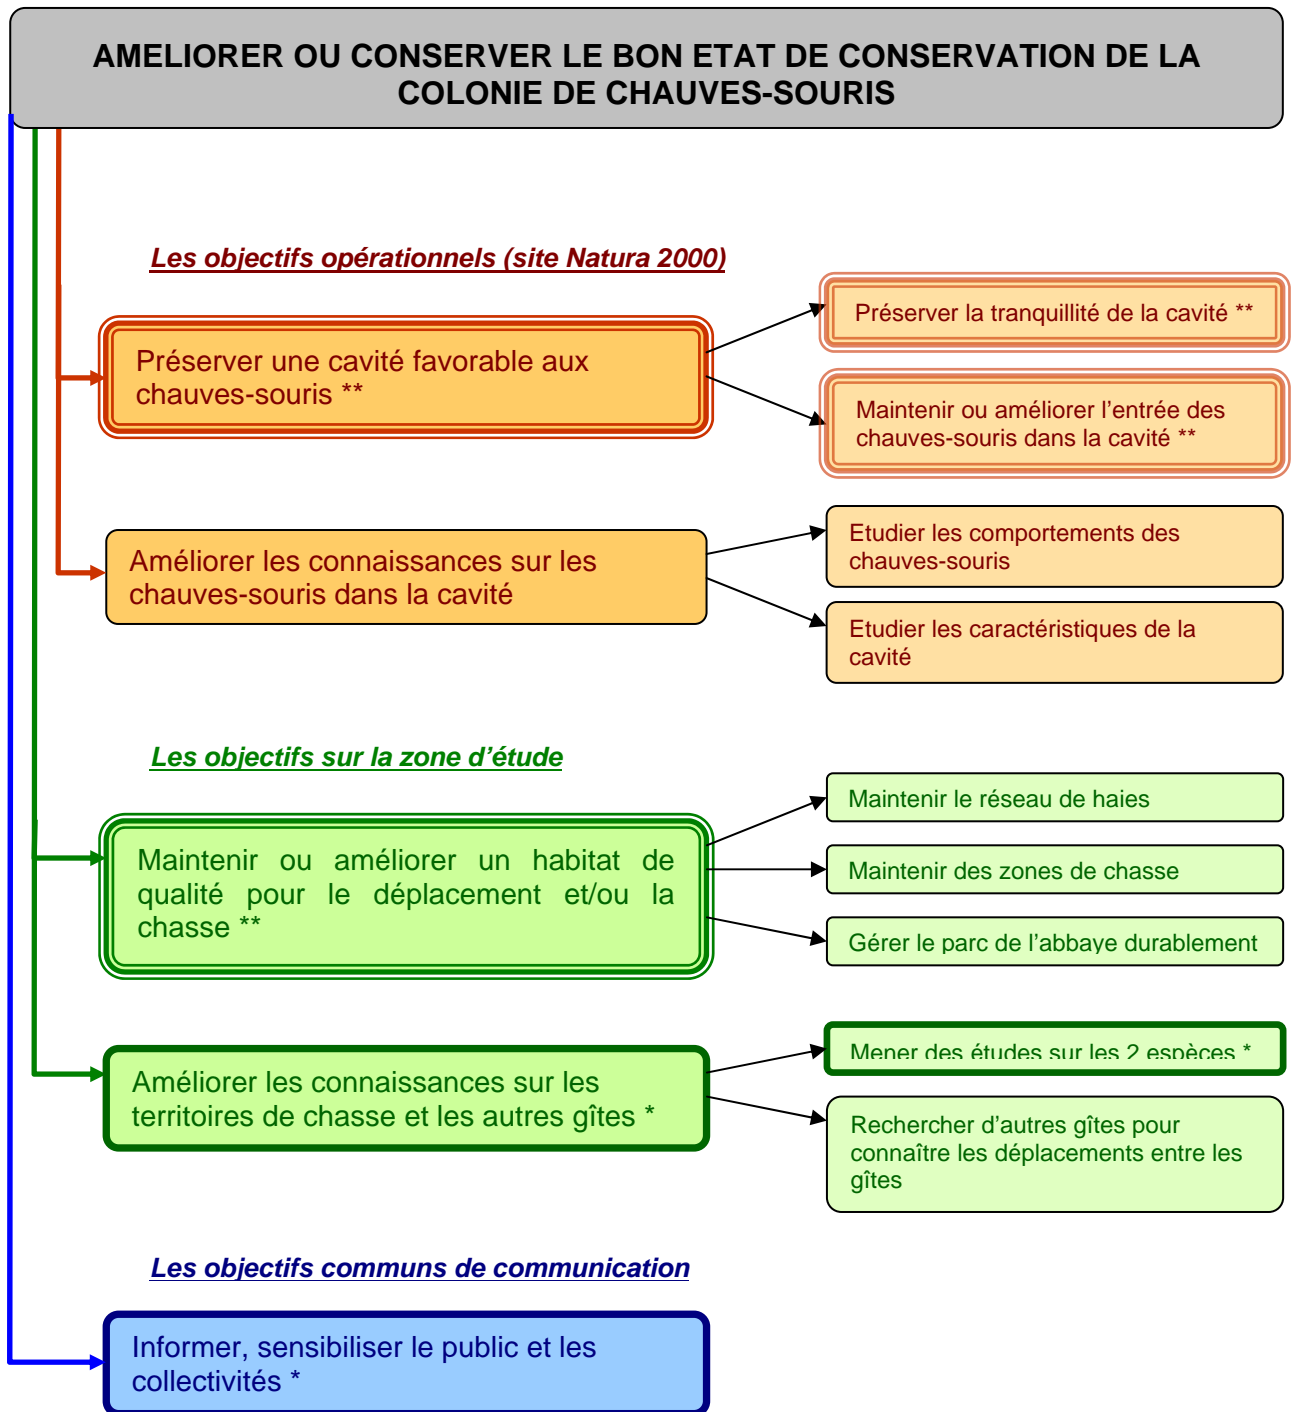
AMELIORER OU CONSERVER LE BON ETAT DE CONSERVATION DE LA COLONIE DE CHAUVES-SOURIS

Les objectifs opérationnels (site Natura 2000)

Préserver une cavité favorable aux chauves-souris **

Préserver la tranquillité de la cavité **

Maintenir ou améliorer l'entrée des chauves-souris dans la cavité **

Améliorer les connaissances sur les chauves-souris dans la cavité

Etudier les comportements des chauves-souris

Etudier les caractéristiques de la cavité

Les objectifs sur la zone d'étude

Maintenir ou améliorer un habitat de qualité pour le déplacement et/ou la chasse **

Maintenir le réseau de haies

Maintenir des zones de chasse

Gérer le parc de l'abbaye durablement

Améliorer les connaissances sur les territoires de chasse et les autres gîtes *

Mener des études sur les 2 espèces *

Rechercher d'autres gîtes pour connaître les déplacements entre les gîtes

Les objectifs communs de communication

Informer, sensibiliser le public et les collectivités *